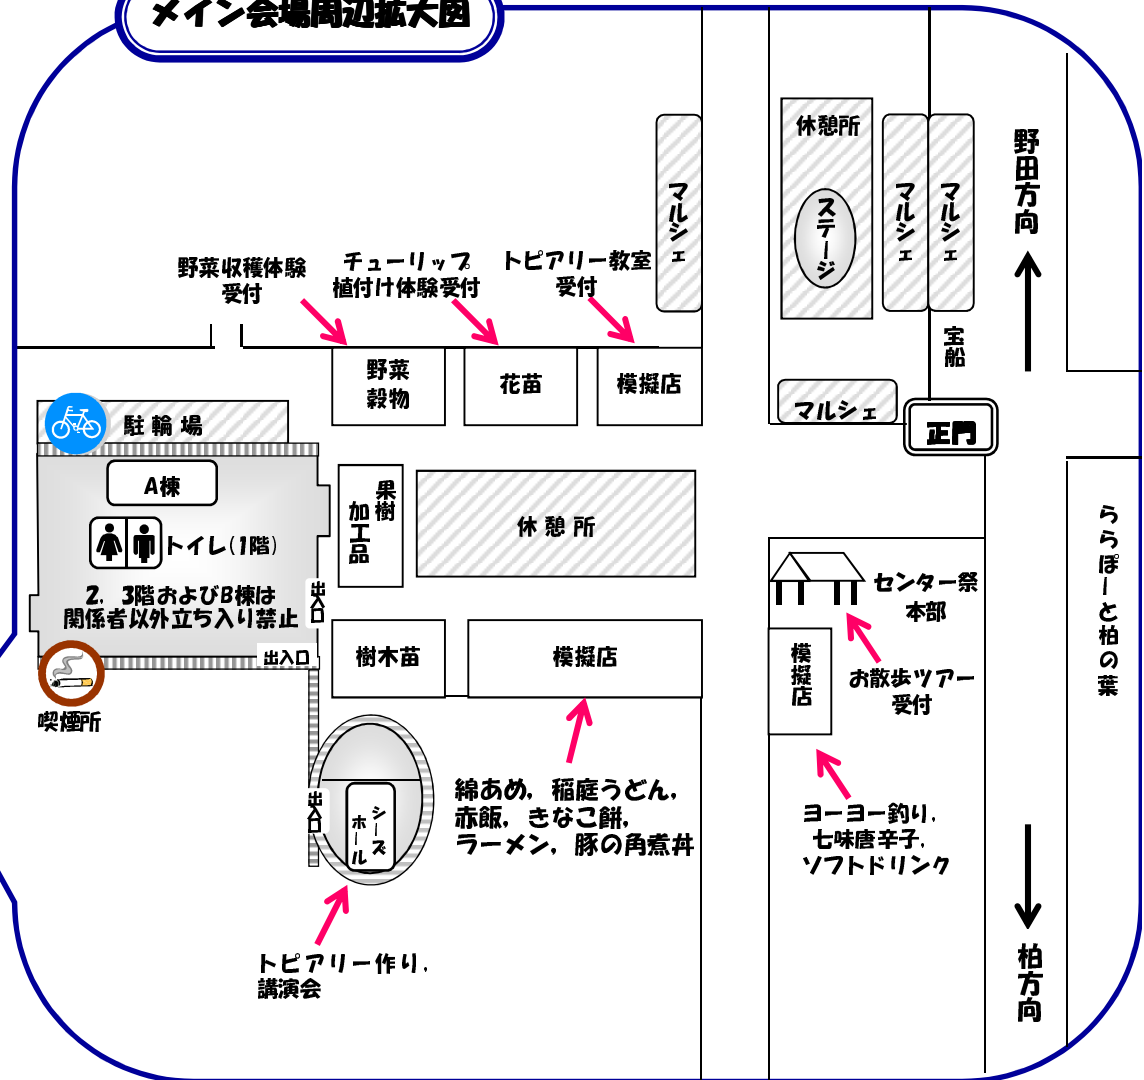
メイン会場周辺拡大図

野田方向

休憩所

ステージ

マルシェ

マルシェ

マルシェ

宝船

マルシェ

正門

野菜収穫体験受付

チューリップ植付け体験受付

トピアリー教室受付

野菜穀物

花苗

模擬店

駐輪場

A棟

トイレ（1階）

2，3階およびB棟は関係者以外立ち入り禁止

出入口

出入口

喫煙所

果樹加工品

休憩所

樹木苗

模擬店

センター祭本部

模擬店

お散歩ツアー受付

ららぽーと柏の葉

シーズホール

出入口

綿あめ，稲庭うどん，赤飯，きなこ餅，ラーメン，豚の角煮丼

ヨーヨー釣り，七味唐辛子，ソフトドリンク

トピアリー作り，講演会

柏方向